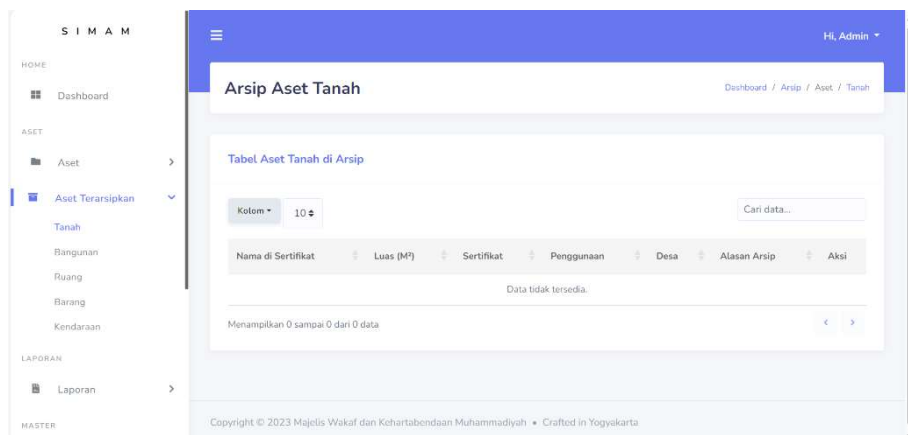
SIMAM

HOME

Dashboard

ASET

Aset

Aset Terarsipkan

Tanah

Bangunan

Ruang

Barang

Kendaraan

LAPORAN

Laporan

MASTER

Hi, Admin

Arsip Aset Tanah

Dashboard / Arsip / Aset / Tanah

Tabel Aset Tanah di Arsip

Kolom 10

Cari data...

| Nama di Sertifikat | Luas (M²) | Sertifikat | Penggunaan | Desa | Alasan Arsip | Aksi |
|---|---|---|---|---|---|---|
| Data tidak tersedia. | | | | | | |

Menampilkan 0 sampai 0 dari 0 data

Copyright © 2023 Majelis Wakaf dan Kehartabendaan Muhammadiyah • Crafted in Yogyakarta